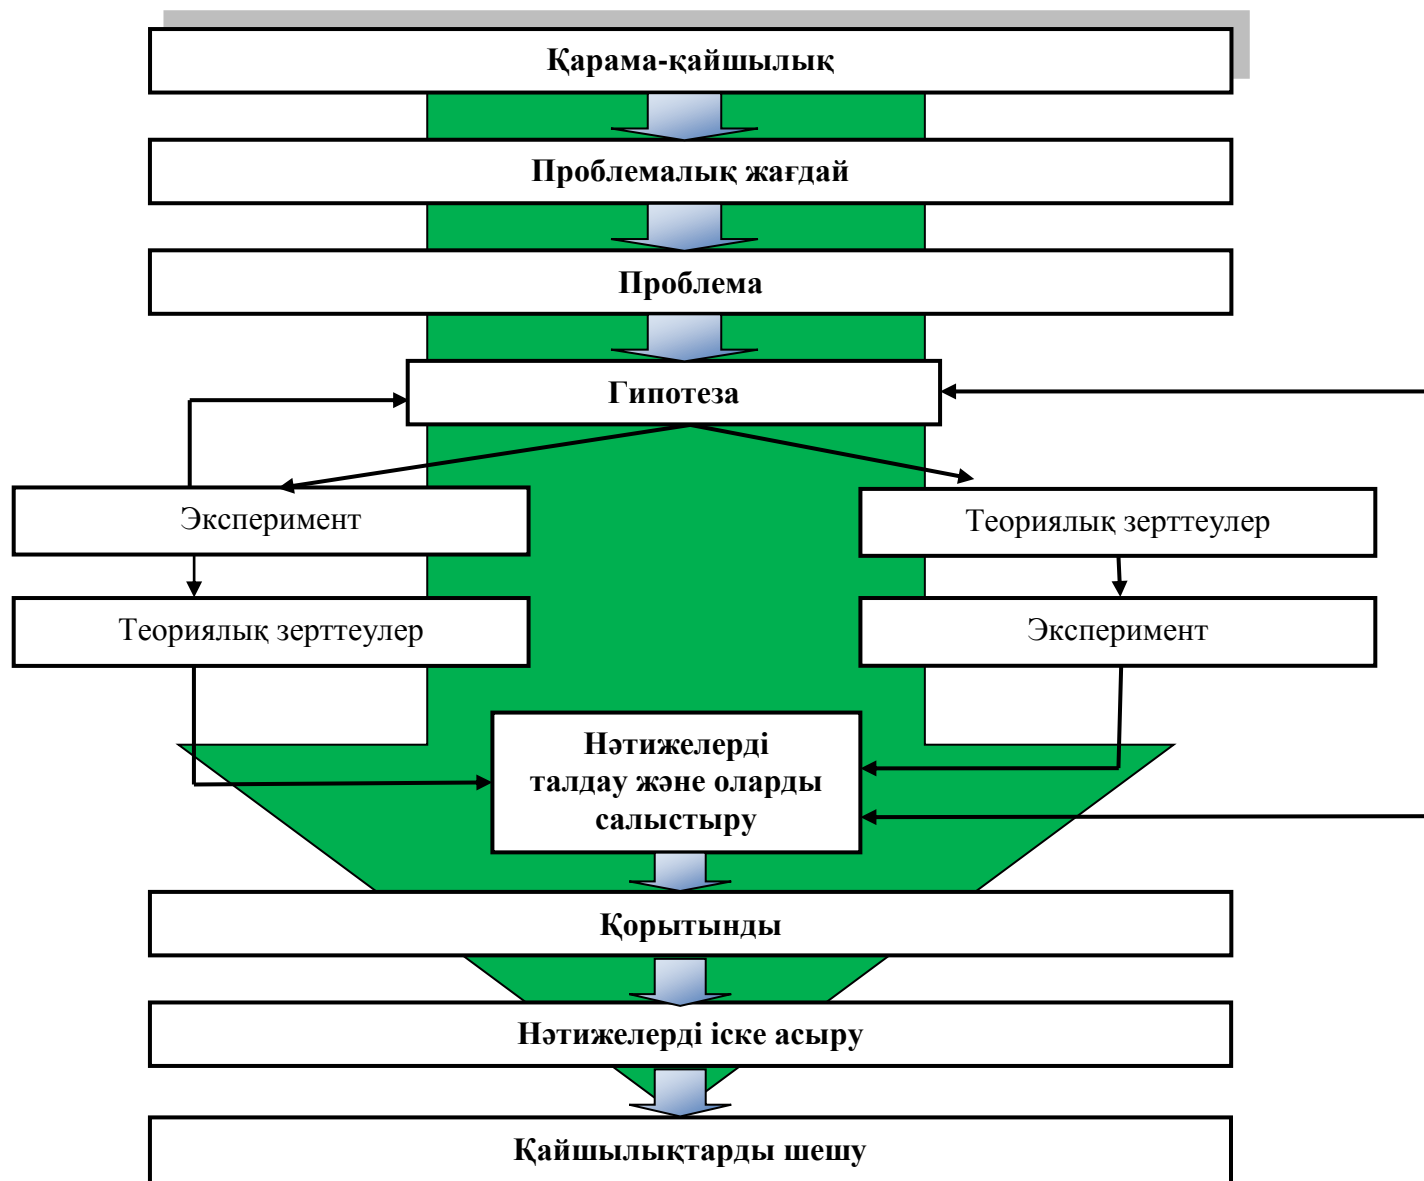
Қарама-қайшылық

Проблемалық жағдай

Проблема

Гипотеза

Эксперимент

Теориялық зерттеулер

Теориялық зерттеулер

Эксперимент

Нәтижелерді талдау және оларды салыстыру

Қорытынды

Нәтижелерді іске асыру

Қайшылықтарды шешу